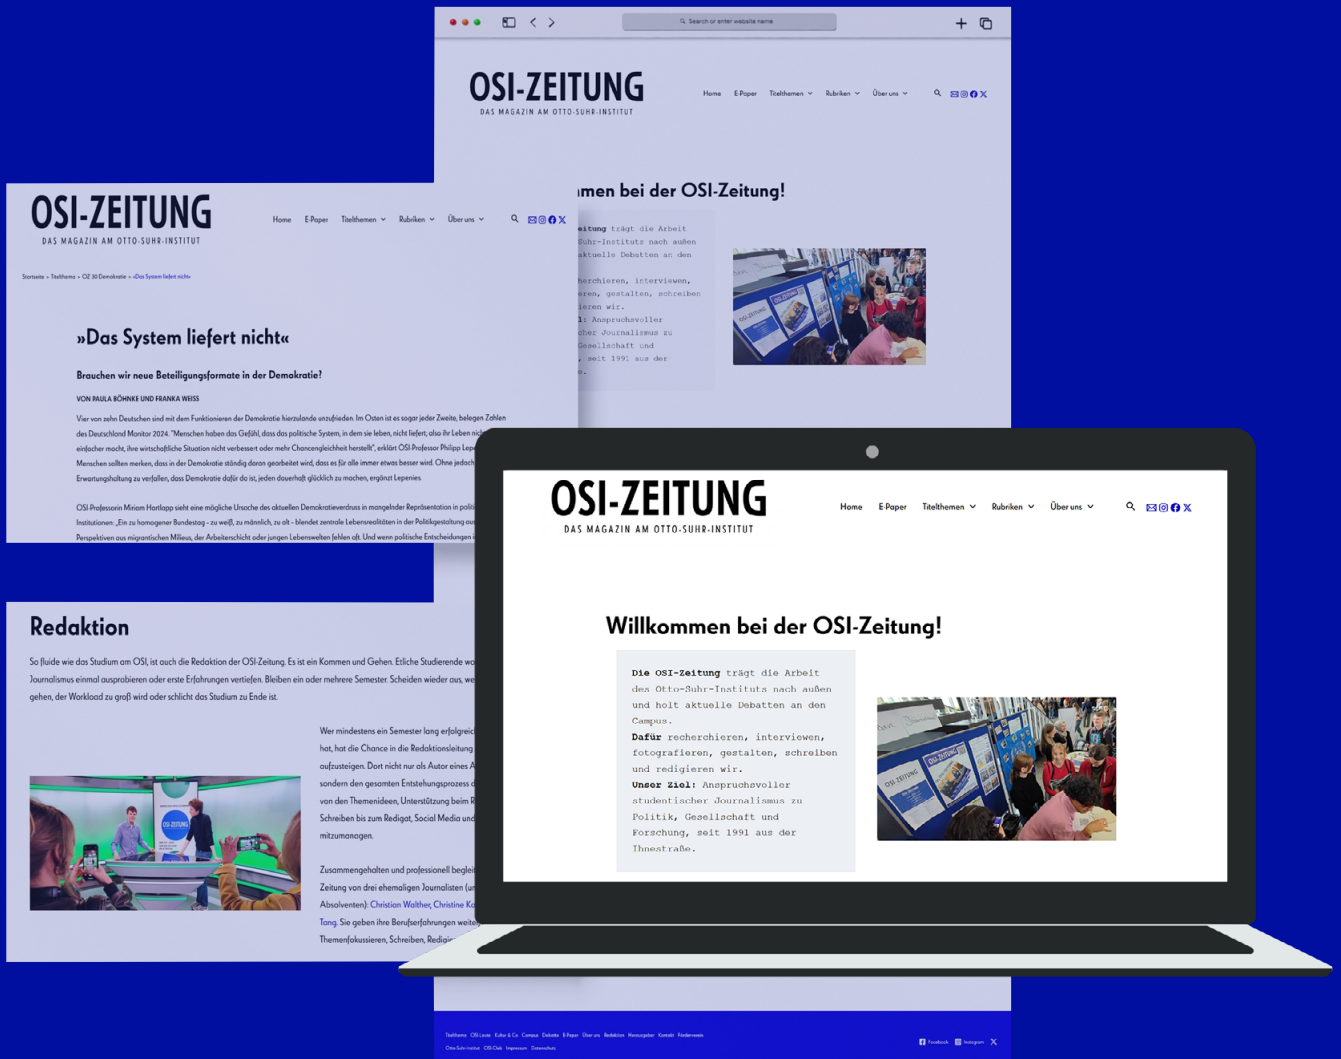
Search or enter website name

OSI-ZEITUNG
DAS MAGAZIN AM OTTO-SUHR-INSTITUT

Home E-Paper Titelthemen Rubriken Über uns

mmen bei der OSI-Zeitung!

eitung trägt die Arbeit
-Suhr-Instituts nach außen
ktuelle Debatten an den

herchieren, interviewen,
eren, gestalten, schreiben
ieren wir.
l: Anspruchsvoller
cher Journalismus zu
Gesellschaft und
, seit 1991 aus der
e.

OSI-ZEITUNG
DAS MAGAZIN AM OTTO-SUHR-INSTITUT

Home E-Paper Titelthemen Rubriken Über uns

Startseite » Titelthema » OZ 30 Demokratie » »Das System liefert nicht«

»Das System liefert nicht«

Brauchen wir neue Beteiligungsformate in der Demokratie?

VON PAULA BÖHNKE UND FRANKA WEISS

Vier von zehn Deutschen sind mit dem Funktionieren der Demokratie hierzulande unzufrieden. Im Osten ist es sogar jeder Zweite, belegen Zahlen des Deutschland Monitor 2024. "Menschen haben das Gefühl, dass das politische System, in dem sie leben, nicht liefert; also ihr Leben nicht einfacher macht, ihre wirtschaftliche Situation nicht verbessert oder mehr Chancengleichheit herstellt", erklärt OSI-Professor Philipp Lepe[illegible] Menschen sollten merken, dass in der Demokratie ständig daran gearbeitet wird, dass es für alle immer etwas besser wird. Ohne jedoch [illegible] Erwartungshaltung zu verfallen, dass Demokratie dafür da ist, jeden dauerhaft glücklich zu machen, ergänzt Lepenies.

OSI-Professorin Miriam Hartlapp sieht eine mögliche Ursache des aktuellen Demokratieverdruss in mangelnder Repräsentation in polit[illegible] Institutionen: „Ein zu homogener Bundestag – zu weiß, zu männlich, zu alt – blendet zentrale Lebensrealitäten in der Politikgestaltung aus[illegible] Perspektiven aus migrantischen Milieus, der Arbeiterschicht oder jungen Lebenswelten fehlen oft. Und wenn politische Entscheidungen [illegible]

Redaktion

So fluide wie das Studium am OSI, ist auch die Redaktion der OSI-Zeitung. Es ist ein Kommen und Gehen. Etliche Studierende wo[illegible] Journalismus einmal ausprobieren oder erste Erfahrungen vertiefen. Bleiben ein oder mehrere Semester. Scheiden wieder aus, we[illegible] gehen, der Workload zu groß wird oder schlicht das Studium zu Ende ist.

Wer mindestens ein Semester lang erfolgreic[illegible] hat, hat die Chance in die Redaktionsleitung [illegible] aufzusteigen. Dort nicht nur als Autor eines A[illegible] sondern den gesamten Entstehungsprozess d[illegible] von den Themenideen, Unterstützung beim R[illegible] Schreiben bis zum Redigat, Social Media und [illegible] mitzumanagen.

Zusammengehalten und professionell beglei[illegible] Zeitung von drei ehemaligen Journalisten (u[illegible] Absolventen): Christian Walther, Christine Ka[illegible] Tang. Sie geben ihre Berufserfahrungen weite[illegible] Themenfokussieren, Schreiben, Redigie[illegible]

OSI-ZEITUNG
DAS MAGAZIN AM OTTO-SUHR-INSTITUT

Home E-Paper Titelthemen Rubriken Über uns

Willkommen bei der OSI-Zeitung!

Die OSI-Zeitung trägt die Arbeit des Otto-Suhr-Instituts nach außen und holt aktuelle Debatten an den Campus.
Dafür recherchieren, interviewen, fotografieren, gestalten, schreiben und redigieren wir.
Unser Ziel: Anspruchsvoller studentischer Journalismus zu Politik, Gesellschaft und Forschung, seit 1991 aus der Ihnestraße.

Titelthema OSI Leute Kultur & Co. Campus Debatte E-Paper Über uns Redaktion Herausgeber Kontakt Förderverein
Otto-Suhr-Institut OSI-Club Impressum Datenschutz
Facebook Instagram